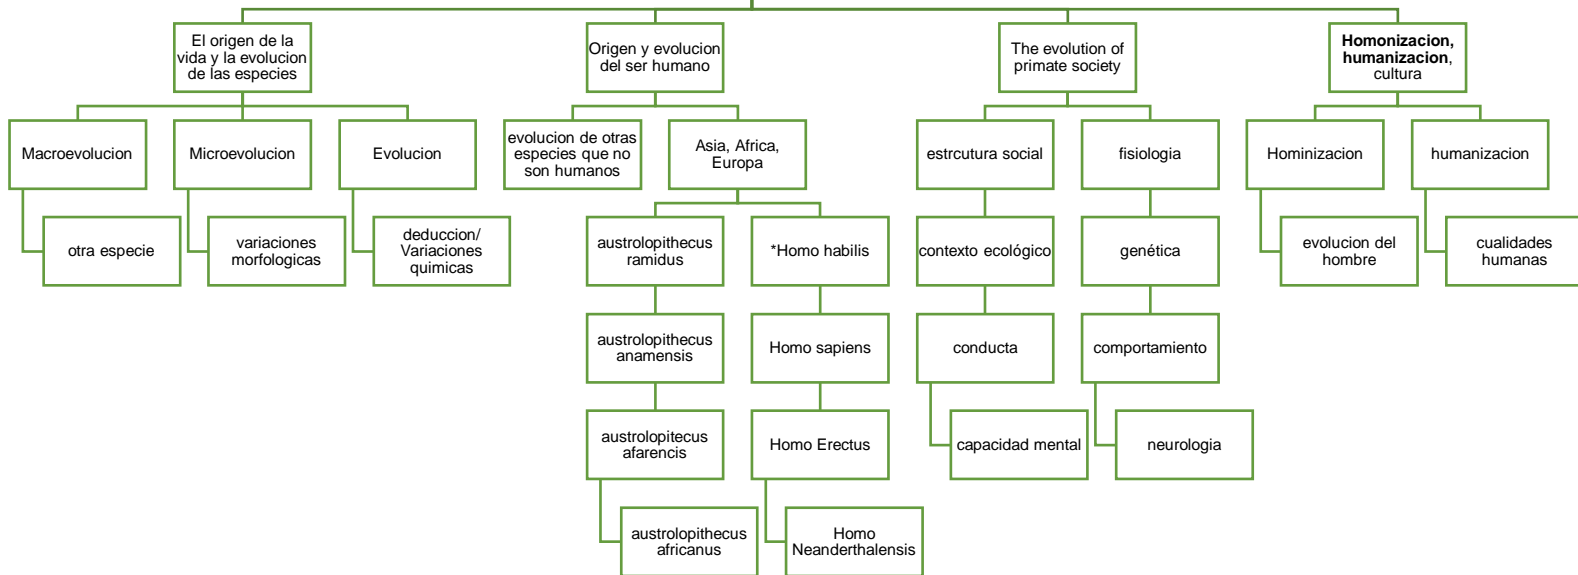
El origen de la vida y la evolucion de las especies

Macroevolucion

otra especie

Microevolucion

variaciones morfologicas

Evolucion

deduccion/ Variaciones quimicas

Origen y evolucion del ser humano

evolucion de otras especies que no son humanos

Asia, Africa, Europa

austrolopithecus ramidus

austrolopithecus anamensis

austrolopitecus afarencis

austrolopithecus africanus

*Homo habilis

Homo sapiens

Homo Erectus

Homo Neanderthalensis

The evolution of primate society

estrcutura social

contexto ecológico

conducta

capacidad mental

fisiologia

genética

comportamiento

neurologia

Homonizacion, humanizacion, cultura

Hominizacion

evolucion del hombre

humanizacion

cualidades humanas